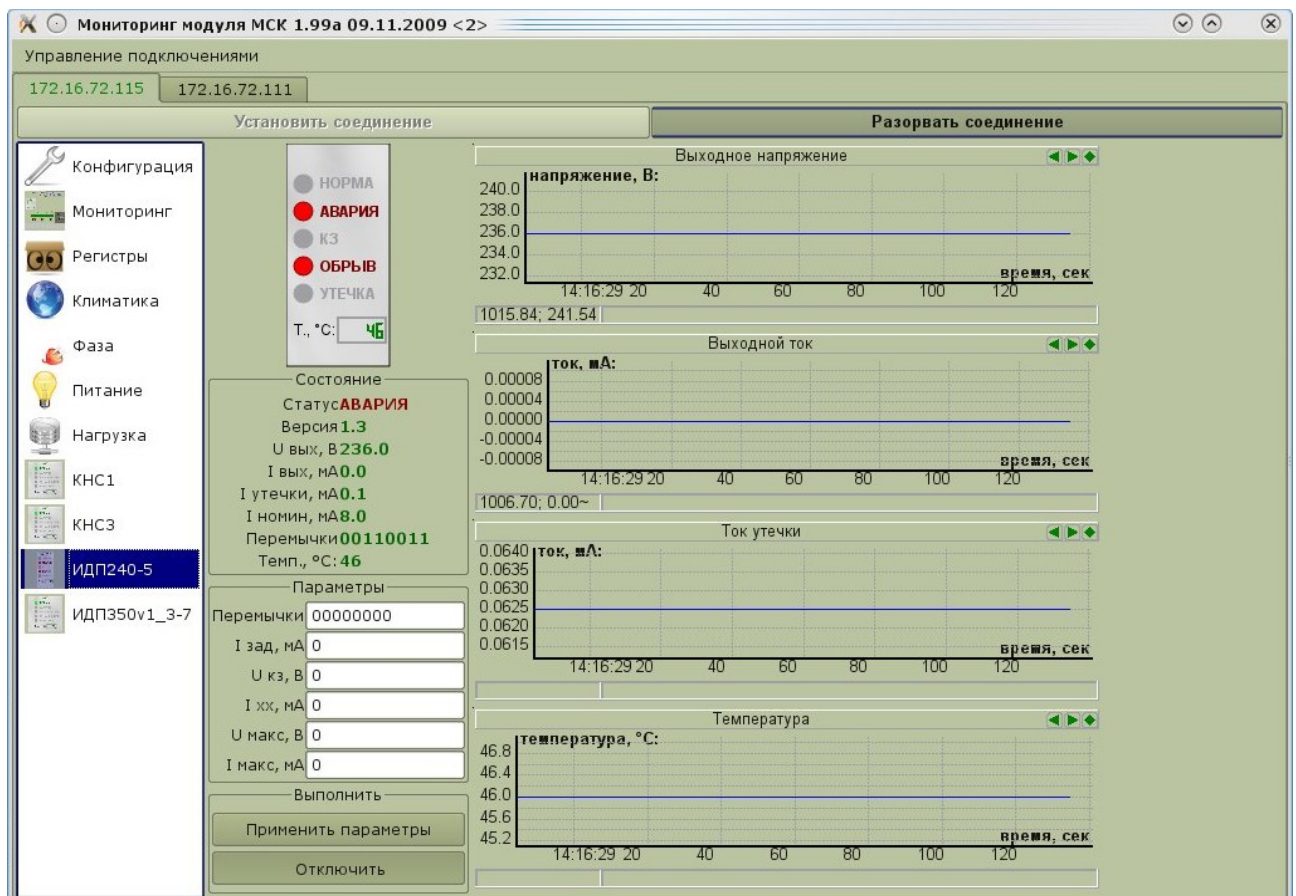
Мониторинг модуля МСК 1.99a 09.11.2009 <2>

Управление подключениями

172.16.72.115 | 172.16.72.111

Установить соединение | Разорвать соединение

Конфигурация
Мониторинг
Регистры
Климатика
Фаза
Питание
Нагрузка
КНС1
КНС3
ИДП240-5
ИДП350v1_3-7

НОРМА
АВАРИЯ
КЗ
ОБРЫВ
УТЕЧКА
Т., °С: 46

Состояние
Статус АВАРИЯ
Версия 1.3
U вых, В 236.0
I вых, мА 0.0
I утечки, мА 0.1
I номин, мА 8.0
Перемычки 00110011
Темп., °С: 46

Параметры
Перемычки 00000000
I зад, мА 0
U кз, В 0
I хх, мА 0
U макс, В 0
I макс, мА 0

Выполнить
Применить параметры
Отключить

Выходное напряжение
напряжение, В:
240.0
238.0
236.0
234.0
232.0
время, сек
14:16:29 20 40 60 80 100 120
1015.84; 241.54

Выходной ток
ток, мА:
0.00008
0.00004
0.00000
-0.00004
-0.00008
время, сек
14:16:29 20 40 60 80 100 120
1006.70; 0.00~

Ток утечки
ток, мА:
0.0640
0.0635
0.0630
0.0625
0.0620
0.0615
время, сек
14:16:29 20 40 60 80 100 120

Температура
температура, °С:
46.8
46.4
46.0
45.6
45.2
время, сек
14:16:29 20 40 60 80 100 120